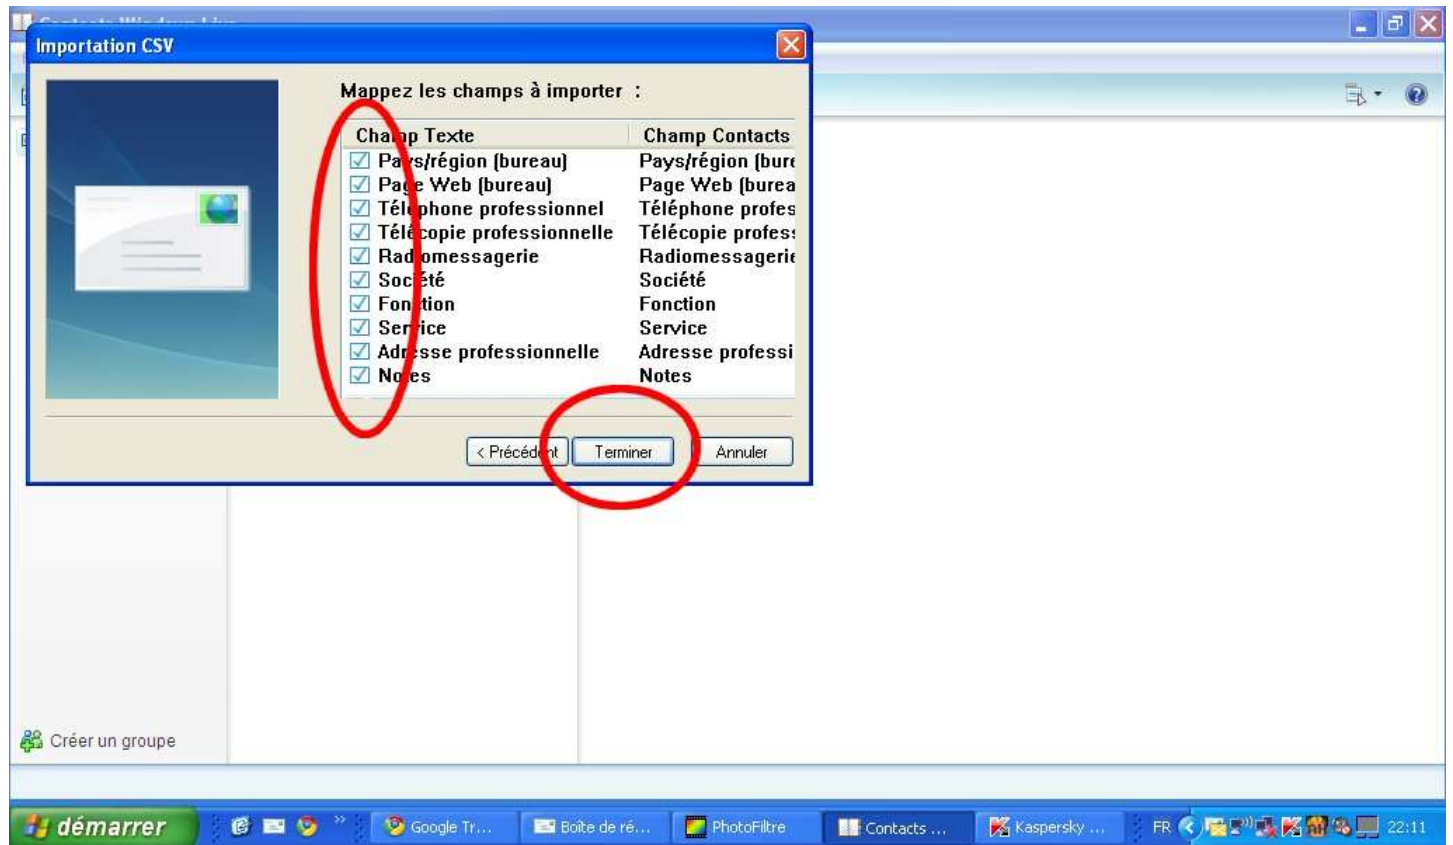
Importation CSV

Mappez les champs à importer :

| Champ Texte | Champ Contacts |
|---|---|
| Pays/région (bureau) | Pays/région (bure |
| Page Web (bureau) | Page Web (burea |
| Téléphone professionnel | Téléphone profes |
| Télécopie professionnelle | Télécopie profes: |
| Radiomessagerie | Radiomessagerie |
| Société | Société |
| Fonction | Fonction |
| Service | Service |
| Adresse professionnelle | Adresse professi |
| Notes | Notes |

< Précédent Terminer Annuler

Créer un groupe

démarrer Google Tr... Boîte de ré... PhotoFiltre Contacts ... Kaspersky ... FR 22:11